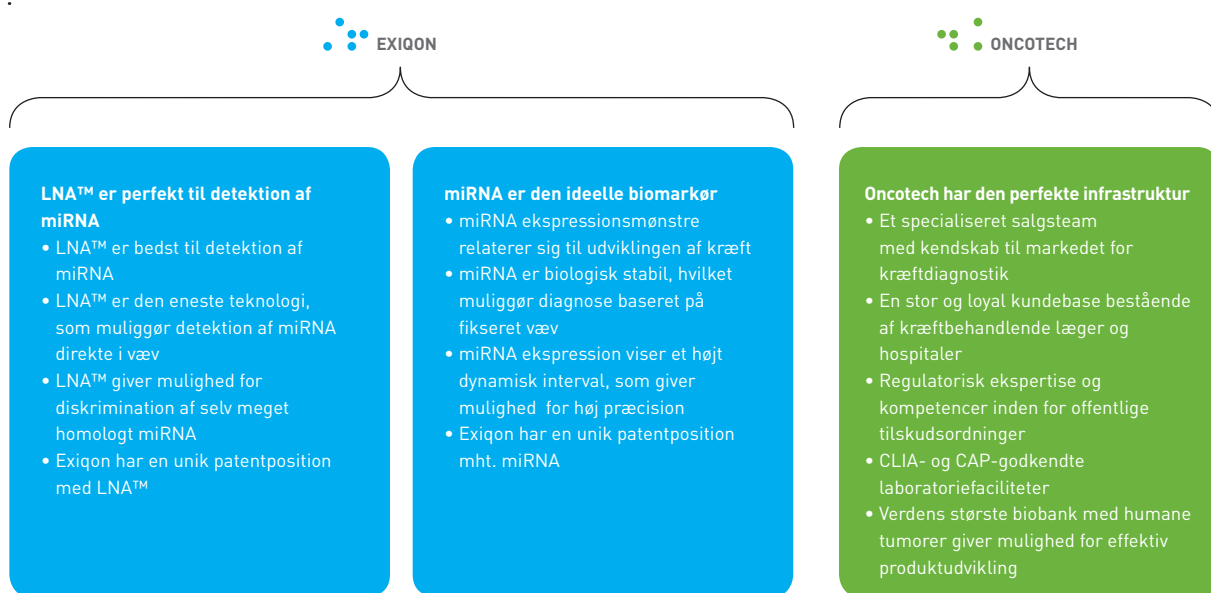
EXIQON

ONCOTECH

LNA™ er perfekt til detektion af miRNA
• LNA™ er bedst til detektion af miRNA
• LNA™ er den eneste teknologi, som muliggør detektion af miRNA direkte i væv
• LNA™ giver mulighed for diskrimination af selv meget homologt miRNA
• Exiqon har en unik patentposition med LNA™

miRNA er den ideelle biomarkør
• miRNA ekspressionsmønstre relaterer sig til udviklingen af kræft
• miRNA er biologisk stabil, hvilket muliggør diagnose baseret på fikseret væv
• miRNA ekspression viser et højt dynamisk interval, som giver mulighed for høj præcision
• Exiqon har en unik patentposition mht. miRNA

Oncotech har den perfekte infrastruktur
• Et specialiseret salgsteam med kendskab til markedet for kræftdiagnostik
• En stor og loyal kundebase bestående af kræftbehandlende læger og hospitaler
• Regulatorisk ekspertise og kompetencer inden for offentlige tilskudsordninger
• CLIA- og CAP-godkendte laboratoriefaciliteter
• Verdens største biobank med humane tumorer giver mulighed for effektiv produktudvikling